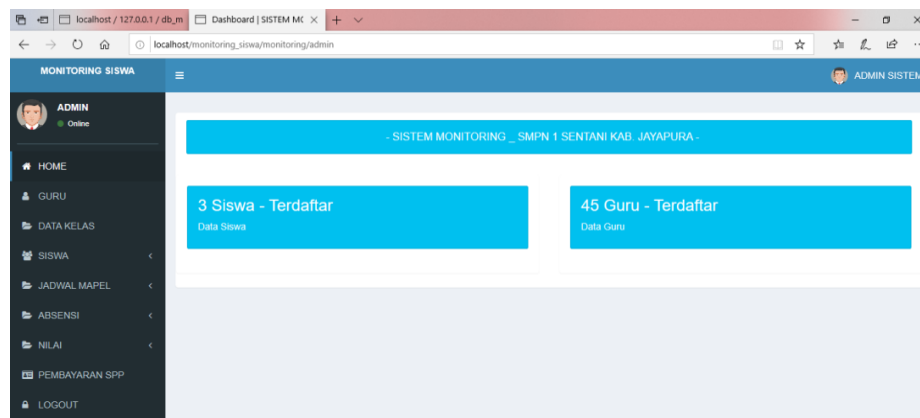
localhost / 127.0.0.1 / db_m
Dashboard | SISTEM MC
localhost/monitoring_siswa/monitoring/admin

MONITORING SISWA
ADMIN SISTEM

ADMIN
Online

HOME
GURU
DATA KELAS
SISWA
JADWAL MAPEL
ABSENSI
NILAI
PEMBAYARAN SPP
LOGOUT

- SISTEM MONITORING _ SMPN 1 SENTANI KAB. JAYAPURA -

3 Siswa - Terdaftar
Data Siswa

45 Guru - Terdaftar
Data Guru